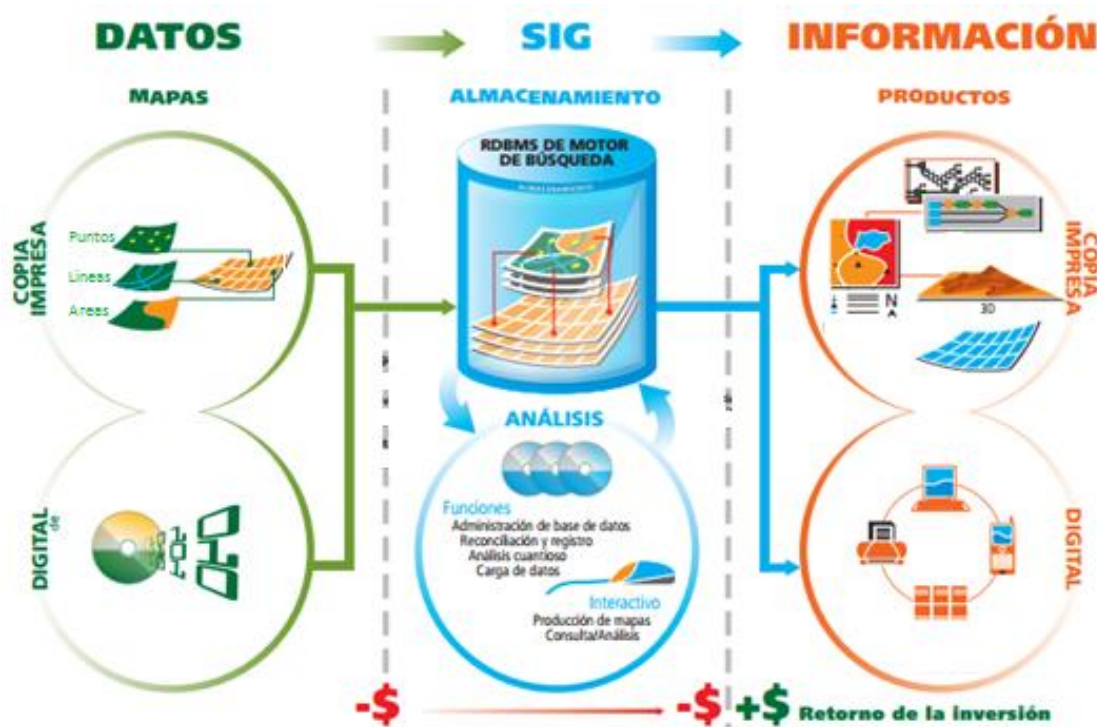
DATOS

SIG

INFORMACIÓN

MAPAS

ALMACENAMIENTO

PRODUCTOS

COPIA IMPRESA

Puntos

Lineas

Areas

RDBMS DE MOTOR DE BÚSQUEDA

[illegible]

COPIA IMPRESA

3D

ANÁLISIS

DIGITAL de

Funciones
Administración de base de datos
Reconciliación y registro
Análisis cuantioso
Carga de datos

Interactivo
Producción de mapas
Consulta/Análisis

DIGITAL

-$

-$ +$ Retorno de la inversión